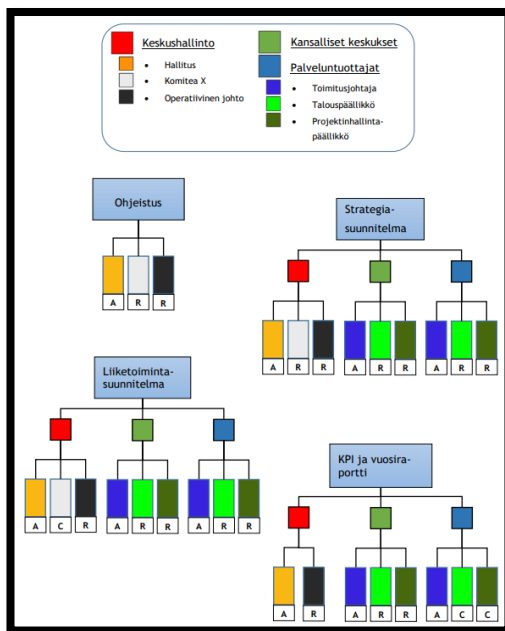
Keskushallinto
• Hallitus
• Komitea X
• Operatiivinen johto

Kansalliset keskukset

Palveluntuottajat
• Toimitusjohtaja
• Talouspäällikkö
• Projektinhallintapäällikkö

Ohjeistus
A R R

Strategiasuunnitelma
A R R
A R R
A R R

Liiketoimintasuunnitelma
A C R
A R R
A R R

KPI ja vuosiraportti
A R
A R R
A C C